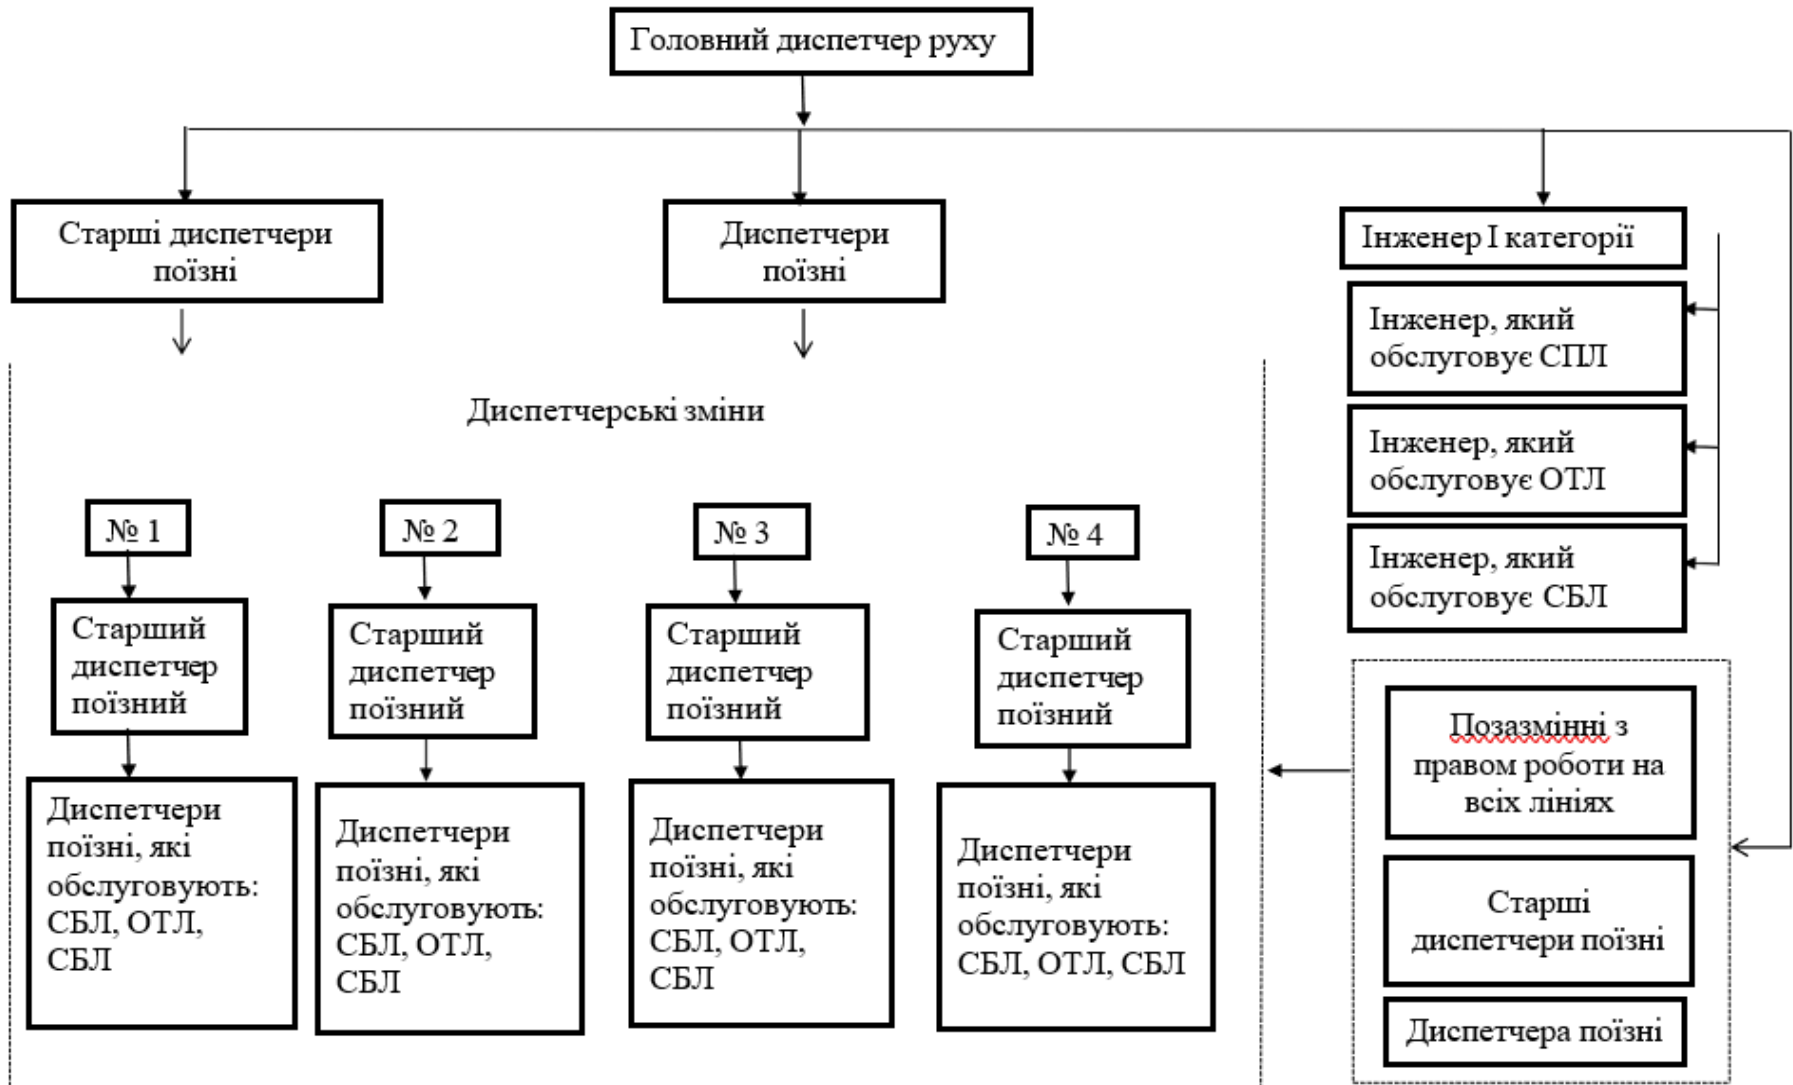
Головний диспетчер руху

Старші диспетчери поїзні

Диспетчери поїзні

Інженер І категорії

Інженер, який обслуговує СПЛ

Інженер, який обслуговує ОТЛ

Інженер, який обслуговує СБЛ

Диспетчерські зміни

№ 1

Старший диспетчер поїзний

Диспетчери поїзні, які обслуговують: СБЛ, ОТЛ, СБЛ

№ 2

Старший диспетчер поїзний

Диспетчери поїзні, які обслуговують: СБЛ, ОТЛ, СБЛ

№ 3

Старший диспетчер поїзний

Диспетчери поїзні, які обслуговують: СБЛ, ОТЛ, СБЛ

№ 4

Старший диспетчер поїзний

Диспетчери поїзні, які обслуговують: СБЛ, ОТЛ, СБЛ

Позазмінні з правом роботи на всіх лініях

Старші диспетчери поїзні

Диспетчера поїзні